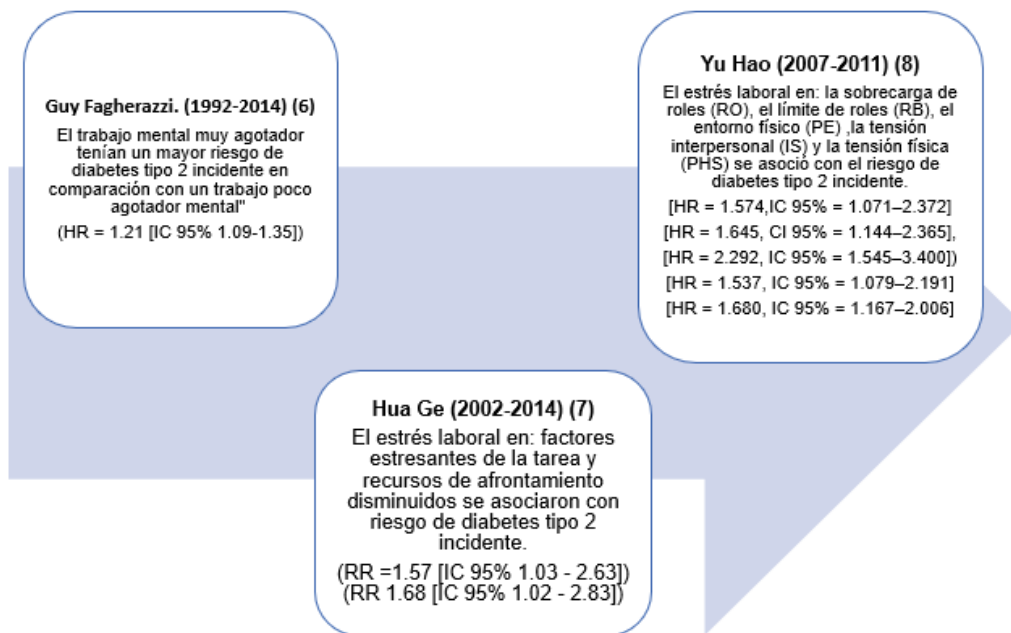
Guy Fagherazzi. (1992-2014) (6)

El trabajo mental muy agotador tenían un mayor riesgo de diabetes tipo 2 incidente en comparación con un trabajo poco agotador mental"

(HR = 1.21 [IC 95% 1.09-1.35])

Yu Hao (2007-2011) (8)

El estrés laboral en: la sobrecarga de roles (RO), el límite de roles (RB), el entorno físico (PE) ,la tensión interpersonal (IS) y la tensión física (PHS) se asoció con el riesgo de diabetes tipo 2 incidente.

[HR = 1.574,IC 95% = 1.071–2.372]

[HR = 1.645, CI 95% = 1.144–2.365],

[HR = 2.292, IC 95% = 1.545–3.400])

[HR = 1.537, IC 95% = 1.079–2.191]

[HR = 1.680, IC 95% = 1.167–2.006]

Hua Ge (2002-2014) (7)

El estrés laboral en: factores estresantes de la tarea y recursos de afrontamiento disminuidos se asociaron con riesgo de diabetes tipo 2 incidente.

(RR =1.57 [IC 95% 1.03 - 2.63])
(RR 1.68 [IC 95% 1.02 - 2.83])